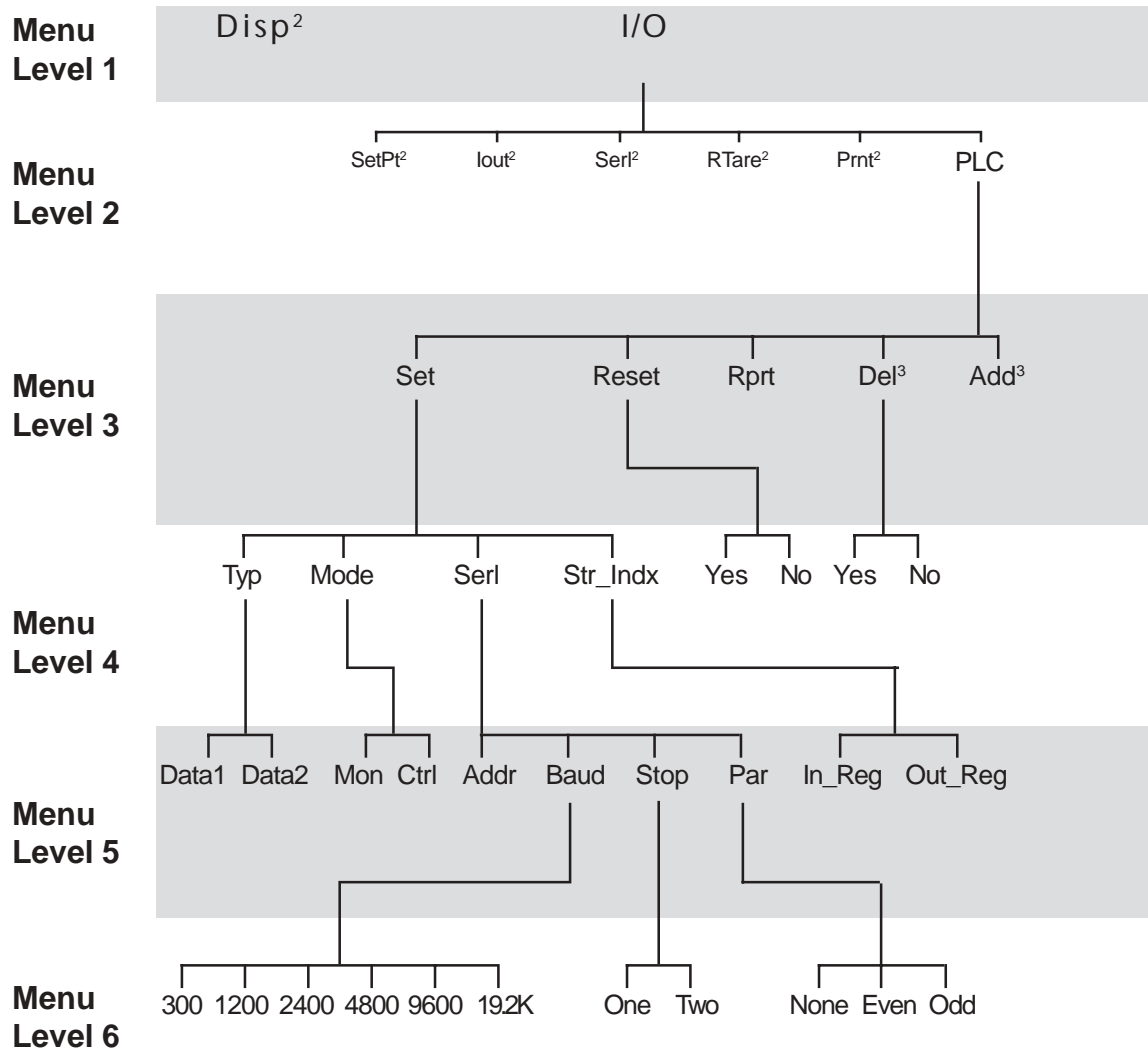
Menu Level 1

Disp$^2$

I/O

Menu Level 2

SetPt$^2$ Iout$^2$ Serl$^2$ RTare$^2$ Prnt$^2$ PLC

Menu Level 3

Set Reset Rprt Del$^3$ Add$^3$

Menu Level 4

Typ Mode Serl Str_Indx Yes No Yes No

Menu Level 5

Data1 Data2 Mon Ctrl Addr Baud Stop Par In_Reg Out_Reg

Menu Level 6

300 1200 2400 4800 9600 19.2K One Two None Even Odd